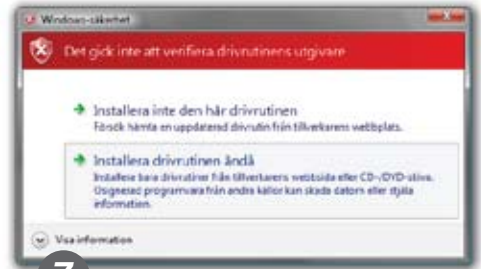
Windows-säkerhet

Det gick inte att verifiera drivrutinens utgivare

Installera inte den här drivrutinen
Försök hämta en uppdaterad drivrutin från tillverkarens webbplats.

Installera drivrutinen ändå
Installera bara drivrutiner från tillverkarens webbsida eller CD-/DVD-skiva. Osignerad programvara från andra källor kan skada datorn eller stjäla information.

Visa information